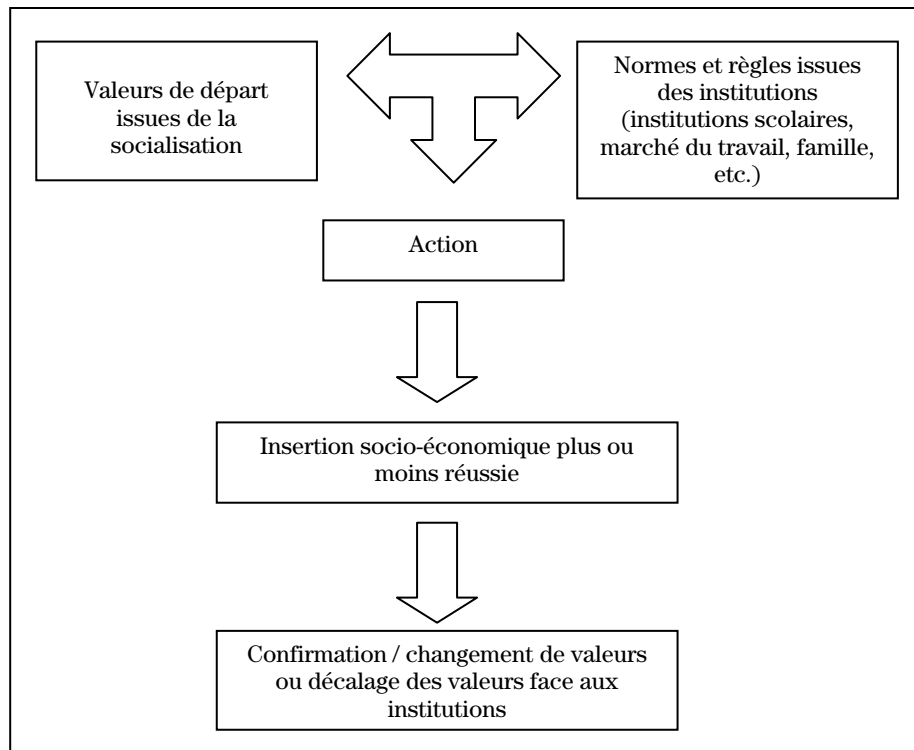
Valeurs de départ issues de la socialisation

Normes et règles issues des institutions (institutions scolaires, marché du travail, famille, etc.)

Action

Insertion socio-économique plus ou moins réussie

Confirmation / changement de valeurs ou décalage des valeurs face aux institutions